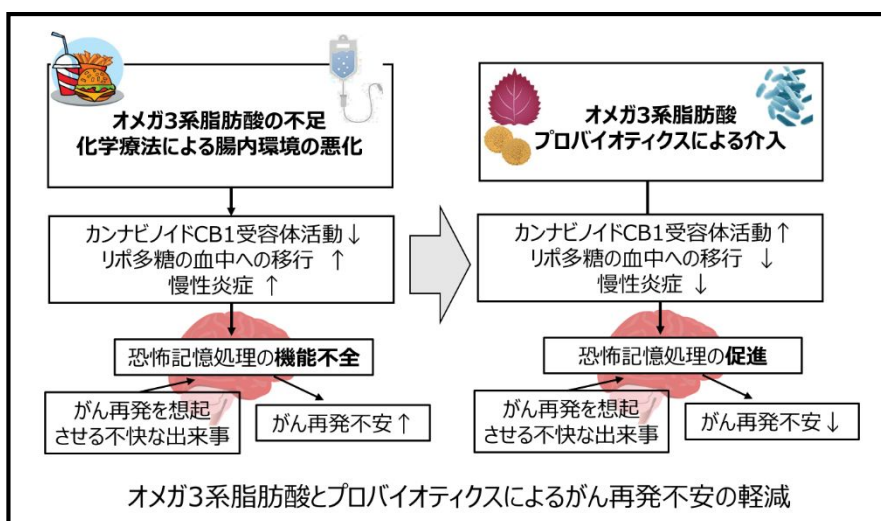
オメガ3系脂肪酸の不足
化学療法による腸内環境の悪化

カンナビノイドCB1受容体活動↓
リポ多糖の血中への移行 ↑
慢性炎症 ↑

恐怖記憶処理の機能不全

がん再発を想起させる不快な出来事

がん再発不安↑

オメガ3系脂肪酸
プロバイオティクスによる介入

カンナビノイドCB1受容体活動↑
リポ多糖の血中への移行 ↓
慢性炎症 ↓

恐怖記憶処理の促進

がん再発を想起させる不快な出来事

がん再発不安↓

オメガ3系脂肪酸とプロバイオティクスによるがん再発不安の軽減